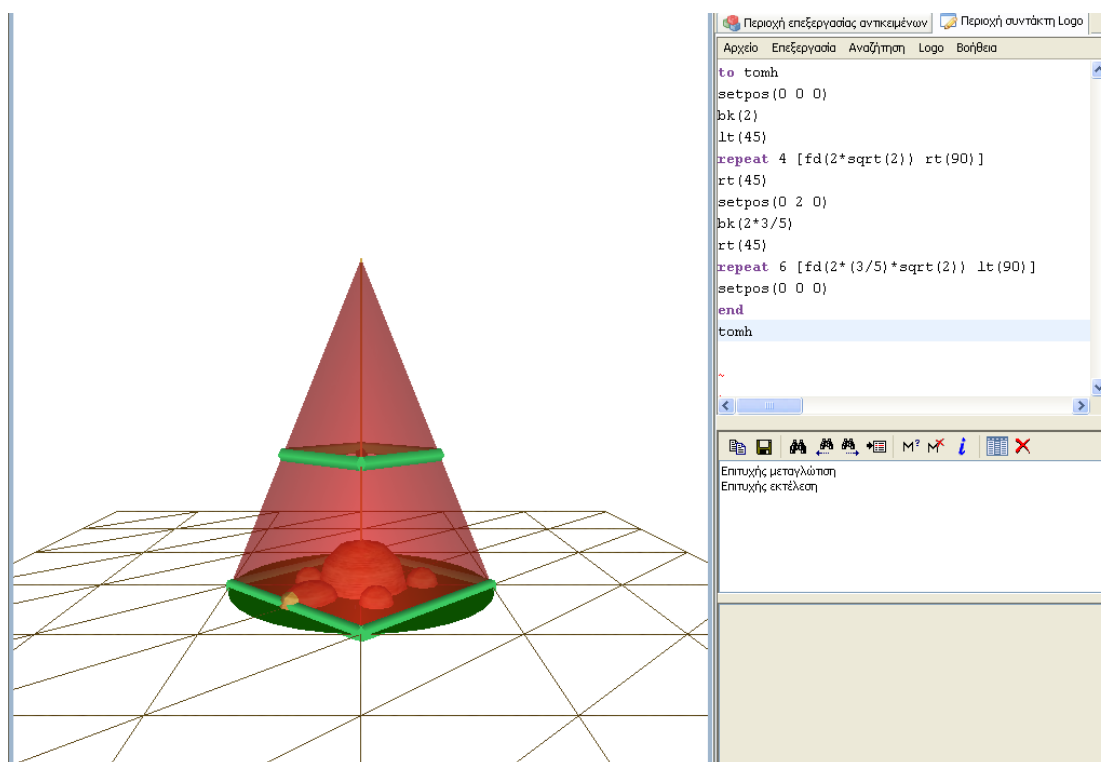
Περιοχή επεξεργασίας αντικειμένων | Περιοχή συντάκτη Logo

Αρχείο Επεξεργασία Αναζήτηση Logo Βοήθεια

to tomh
setpos(0 0 0)
bk(2)
lt(45)
repeat 4 [fd(2*sqrt(2)) rt(90)]
rt(45)
setpos(0 2 0)
bk(2*3/5)
rt(45)
repeat 6 [fd(2*(3/5)*sqrt(2)) lt(90)]
setpos(0 0 0)
end
tomh

Επιτυχής μεταγλώτιση
Επιτυχής εκτέλεση